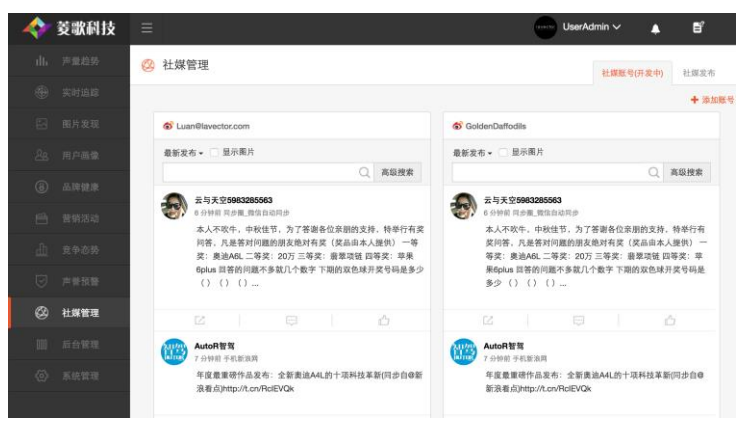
菱歌科技
声量趋势
实时追踪
图片发现
用户画像
品牌健康
营销活动
竞争态势
声誉预警
社媒管理
后台管理
系统管理

UserAdmin

社媒管理

社媒账号(开发中)
社媒发布
+ 添加账号

Luan@lavector.com
最新发布 ▾ 显示图片
高级搜索
云与天空5983285563
8 分钟前 同步圈_微信自动同步
本人不吹牛，中秋佳节，为了答谢各位亲朋的支持，特举行有奖问答，凡是答对问题的朋友绝对有奖（奖品由本人提供） 一等奖：奥迪A6L 二等奖：20万 三等奖：翡翠项链 四等奖：苹果6plus 回答的问题不多就几个数字 下期的双色球开奖号码是多少（）（）（）...

AutoR智驾
7 分钟前 手机新浪网
年度最重磅作品发布：全新奥迪A4L的十项科技革新(同步自@新浪看点)http://t.cn/RclEVQk

GoldenDaffodils
最新发布 ▾ 显示图片
高级搜索
云与天空5983285563
8 分钟前 同步圈_微信自动同步
本人不吹牛，中秋佳节，为了答谢各位亲朋的支持，特举行有奖问答，凡是答对问题的朋友绝对有奖（奖品由本人提供）一等奖：奥迪A6L 二等奖：20万 三等奖：翡翠项链 四等奖：苹果6plus 回答的问题不多就几个数字 下期的双色球开奖号码是多少（）（）（）...

AutoR智驾
7 分钟前 手机新浪网
年度最重磅作品发布：全新奥迪A4L的十项科技革新(同步自@新浪看点)http://t.cn/RclEVQk